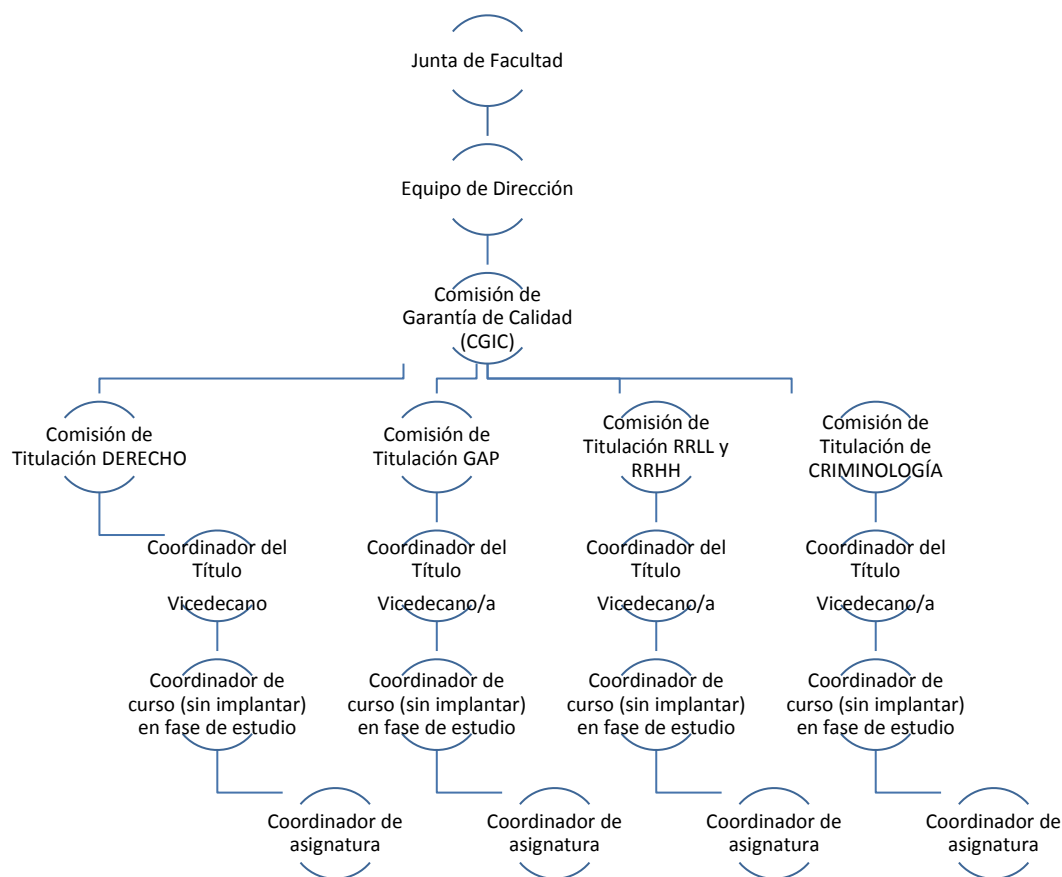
Junta de Facultad

Equipo de Dirección

Comisión de Garantía de Calidad (CGIC)

Comisión de Titulación DERECHO

Coordinador del Título

Vicedecano

Coordinador de curso (sin implantar) en fase de estudio

Coordinador de asignatura

Comisión de Titulación GAP

Coordinador del Título

Vicedecano/a

Coordinador de curso (sin implantar) en fase de estudio

Coordinador de asignatura

Comisión de Titulación RRLL y RRHH

Coordinador del Título

Vicedecano/a

Coordinador de curso (sin implantar) en fase de estudio

Coordinador de asignatura

Comisión de Titulación de CRIMINOLOGÍA

Coordinador del Título

Vicedecano/a

Coordinador de curso (sin implantar) en fase de estudio

Coordinador de asignatura